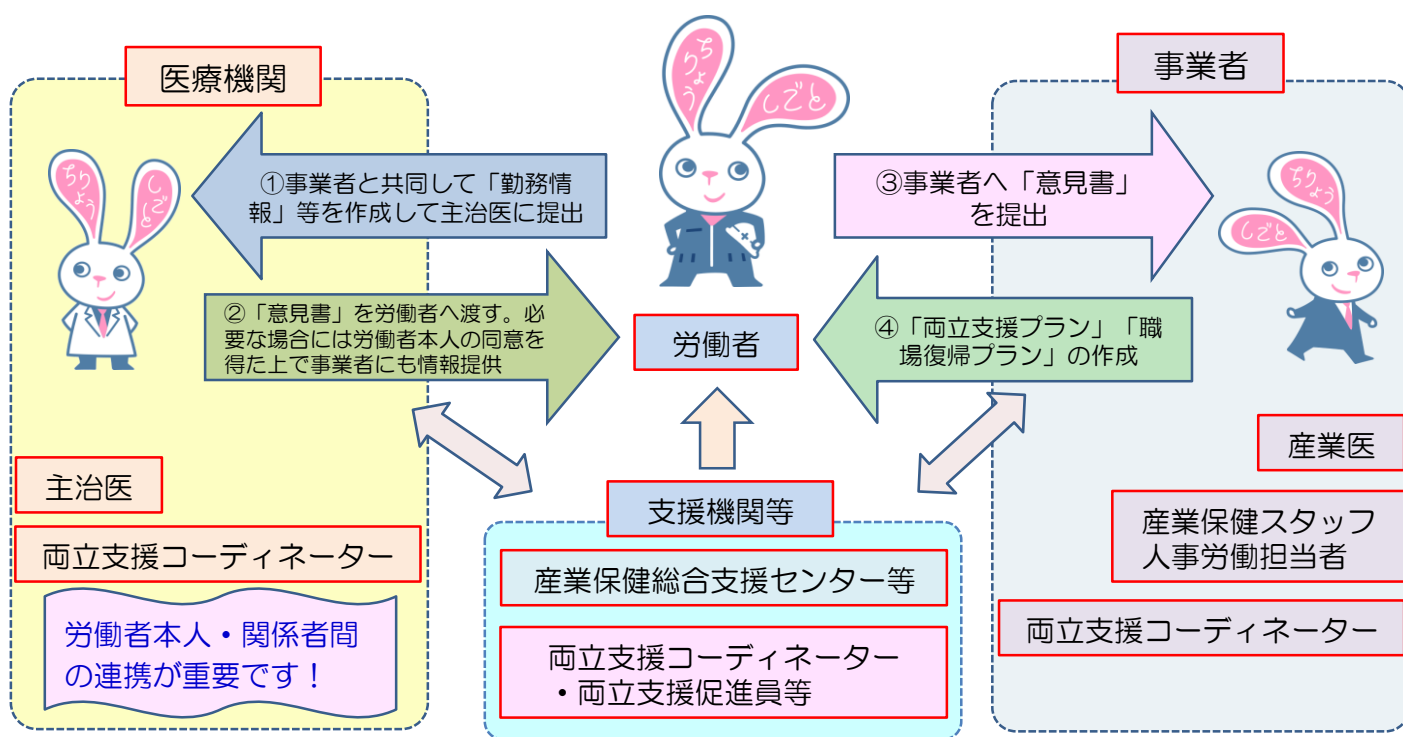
医療機関

事業者

ちりょう しごと

①事業者と共同して「勤務情報」等を作成して主治医に提出

③事業者へ「意見書」を提出

②「意見書」を労働者へ渡す。必要な場合には労働者本人の同意を得た上で事業者にも情報提供

労働者

④「両立支援プラン」「職場復帰プラン」の作成

主治医

両立支援コーディネーター

労働者本人・関係者間の連携が重要です！

支援機関等

産業保健総合支援センター等

両立支援コーディネーター・両立支援促進員等

産業医

産業保健スタッフ
人事労働担当者

両立支援コーディネーター